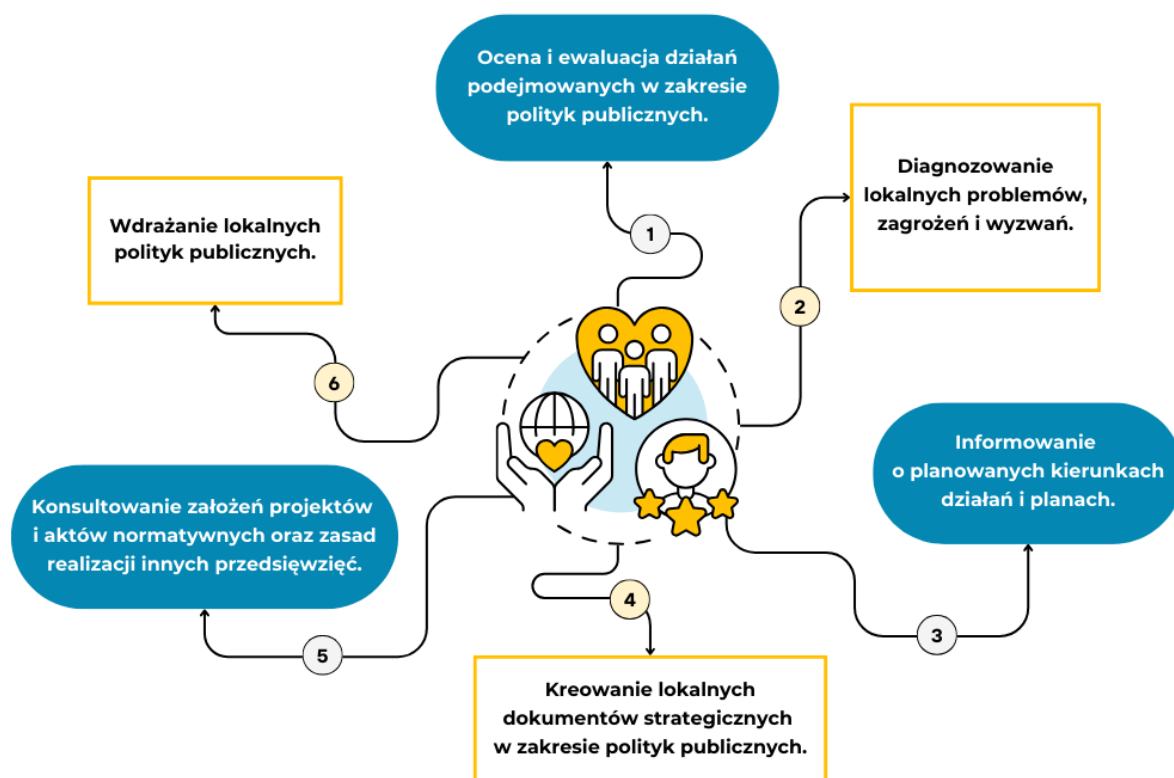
Ocena i ewaluacja działań podejmowanych w zakresie polityk publicznych.

1

Diagnozowanie lokalnych problemów, zagrożeń i wyzwań.

2

Informowanie o planowanych kierunkach działań i planach.

3

Kreowanie lokalnych dokumentów strategicznych w zakresie polityk publicznych.

4

Konsultowanie założeń projektów i aktów normatywnych oraz zasad realizacji innych przedsięwzięć.

5

Wdrażanie lokalnych polityk publicznych.

6